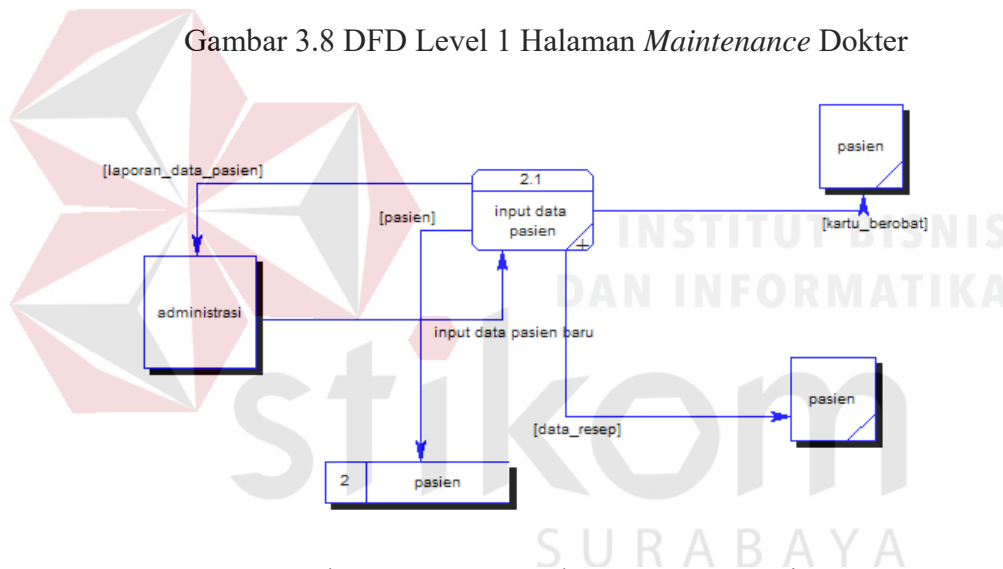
Gambar 3.8 DFD Level 1 Halaman *Maintenance* Dokter

[laporan_data_pasien]

2.1

input data pasien

[pasien]

pasien

[kartu_berobat]

administrasi

input data pasien baru

pasien

[data_resep]

2

pasien

INSTITUT BISNIS DAN INFORMATIKA

stikom

SURABAYA